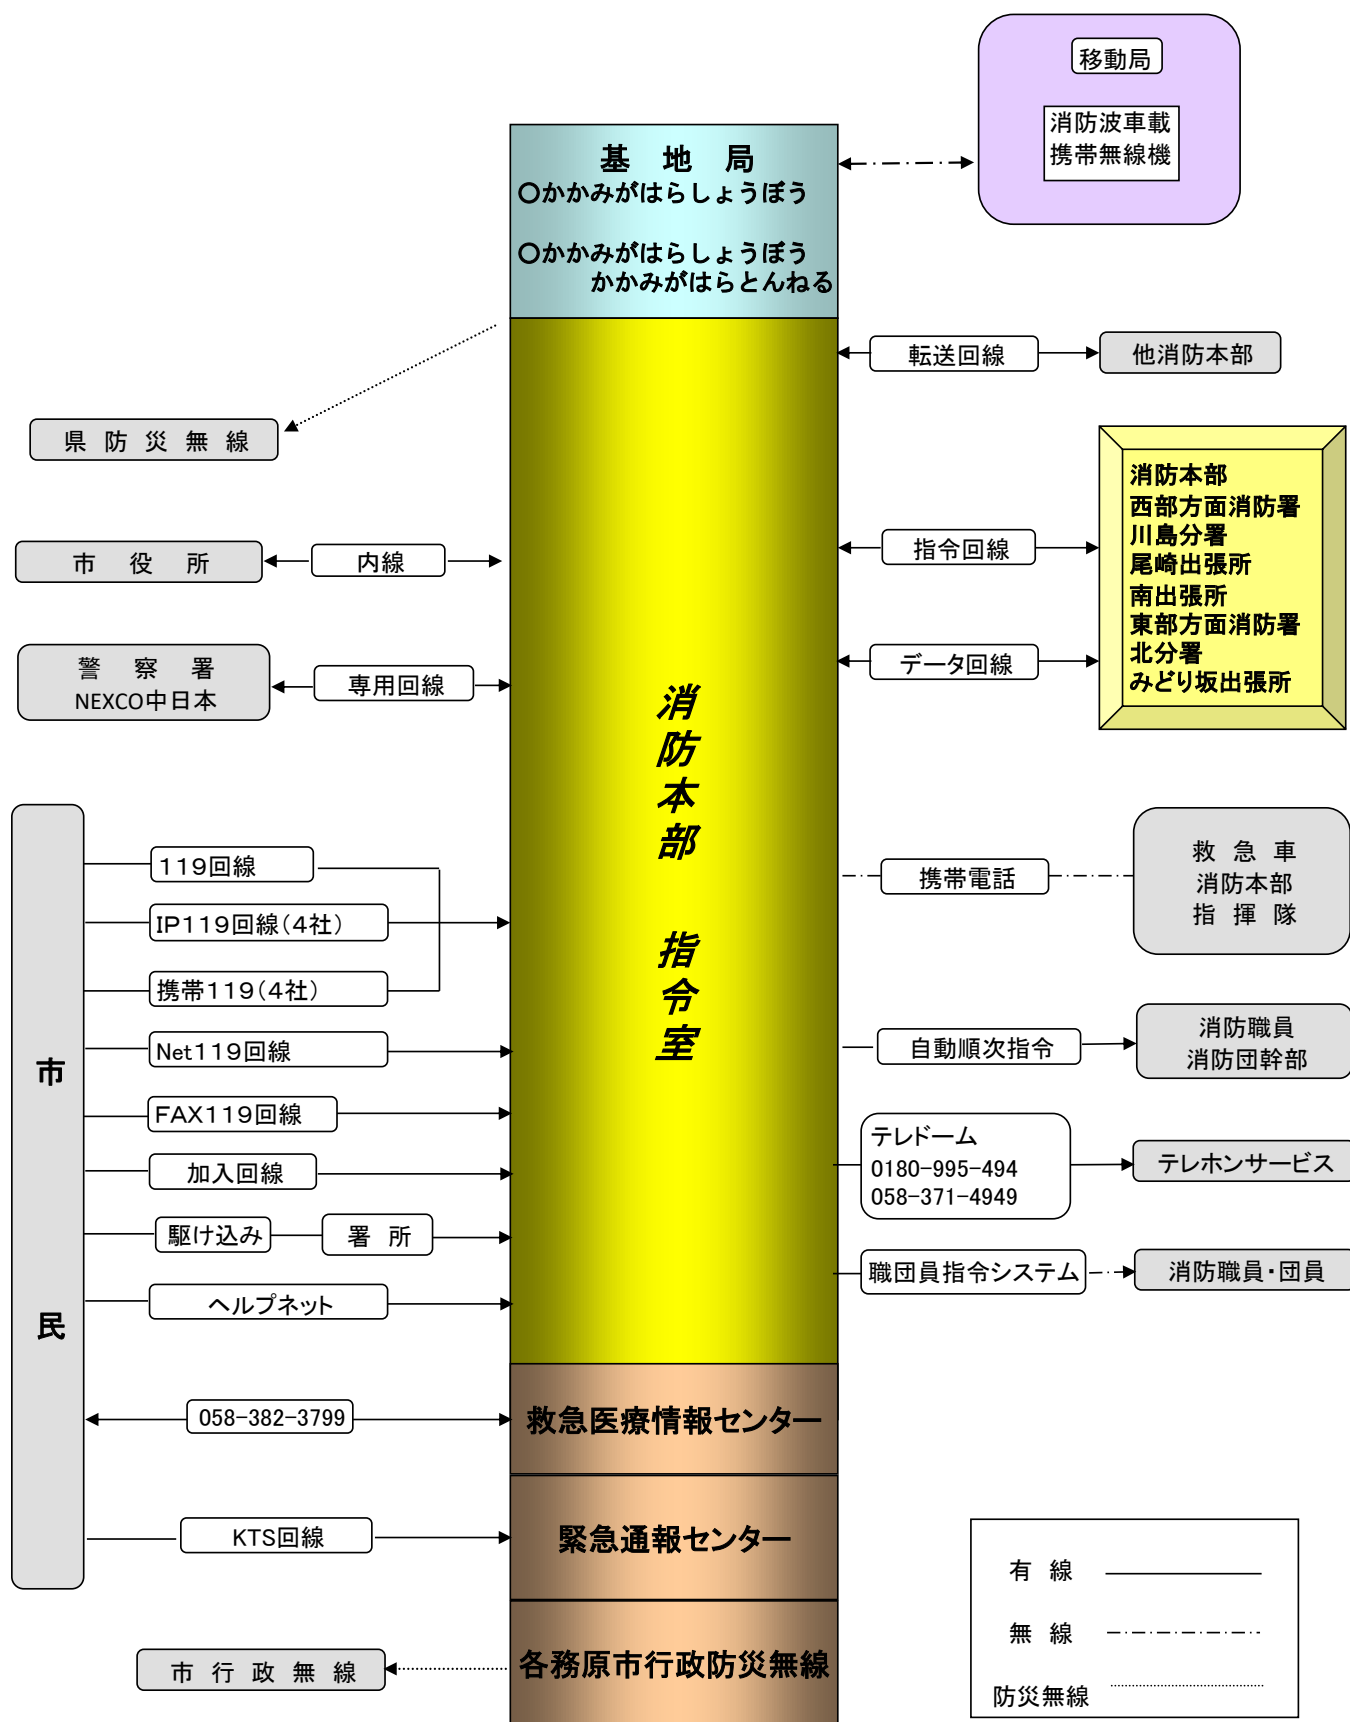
移動局

消防波車載
携帯無線機

基　地　局
○かかみがはらしょうぼう

○かかみがはらしょうぼう
かかみがはらとんねる

転送回線

他消防本部

県 防 災 無 線

消防本部
西部方面消防署
川島分署
尾崎出張所
南出張所
東部方面消防署
北分署
みどり坂出張所

指令回線

市　役　所

内線

データ回線

警　察　署
NEXCO中日本

専用回線

消防本部

指令室

市

民

119回線

IP119回線（4社）

携帯119（4社）

携帯電話

救　急　車
消防本部
指　揮　隊

Net119回線

自動順次指令

消防職員
消防団幹部

FAX119回線

加入回線

テレドーム
0180-995-494
058-371-4949

テレホンサービス

駆け込み

署　所

職団員指令システム

消防職員・団員

ヘルプネット

058-382-3799

救急医療情報センター

KTS回線

緊急通報センター

市 行 政 無 線

各務原市行政防災無線

有　線

無　線

防災無線